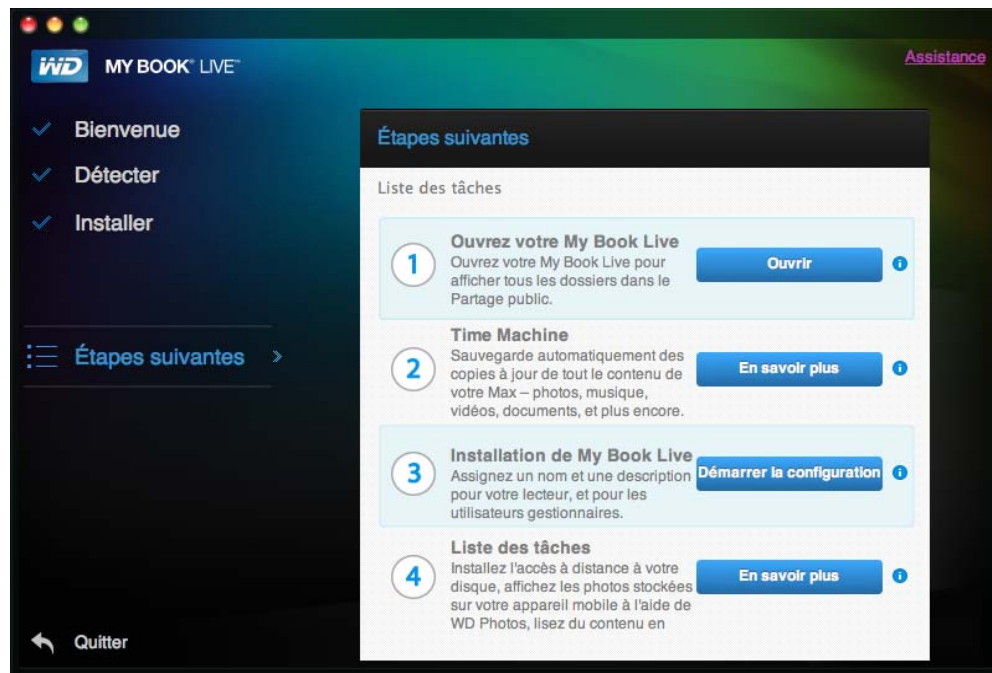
WD MY BOOK® LIVE™

Assistance

Bienvenue

Détecter

Installer

Étapes suivantes

Quitter

Étapes suivantes

Liste des tâches

1
Ouvrez votre My Book Live
Ouvrez votre My Book Live pour afficher tous les dossiers dans le Partage public.
Ouvrir

2
Time Machine
Sauvegarde automatiquement des copies à jour de tout le contenu de votre Max – photos, musique, vidéos, documents, et plus encore.
En savoir plus

3
Installation de My Book Live
Assignez un nom et une description pour votre lecteur, et pour les utilisateurs gestionnaires.
Démarrer la configuration

4
Liste des tâches
Installez l'accès à distance à votre disque, affichez les photos stockées sur votre appareil mobile à l'aide de WD Photos, lisez du contenu en
En savoir plus